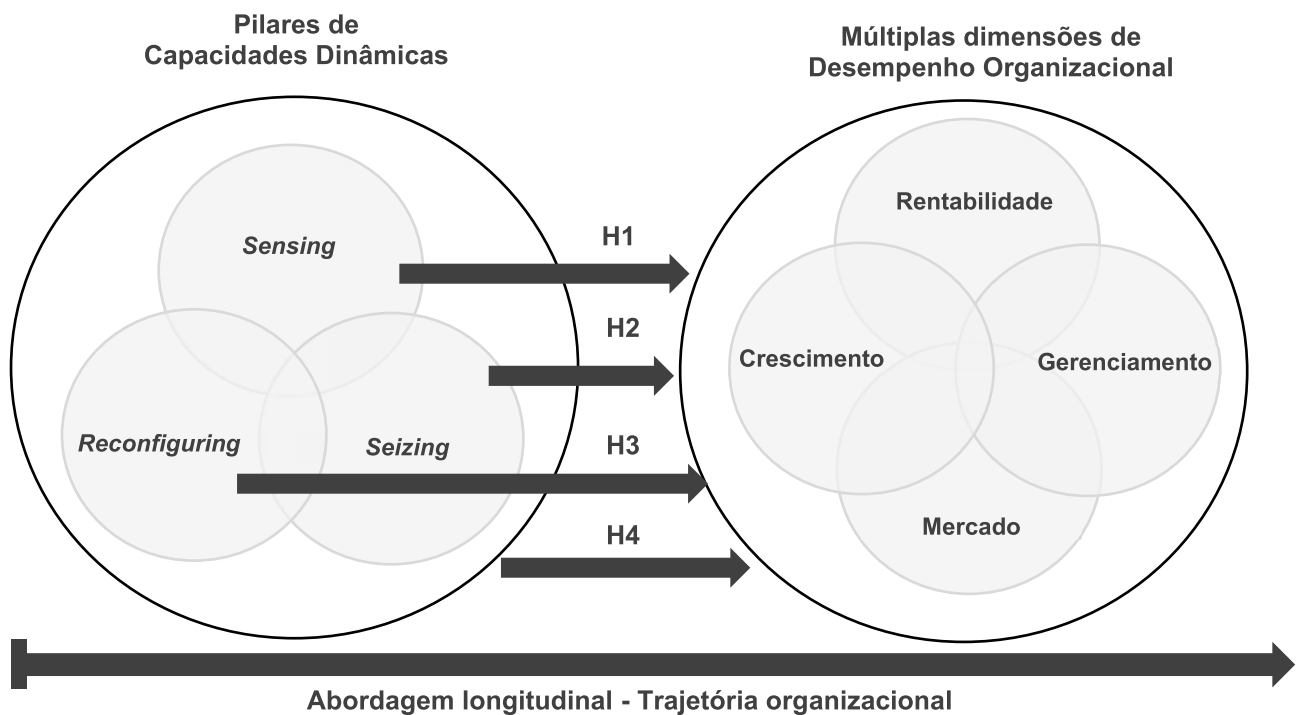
Pilares de Capacidades Dinâmicas

Múltiplas dimensões de Desempenho Organizacional

Sensing

Reconfiguring

Seizing

H1

H2

H3

H4

Rentabilidade

Crescimento

Gerenciamento

Mercado

Abordagem longitudinal - Trajetória organizacional